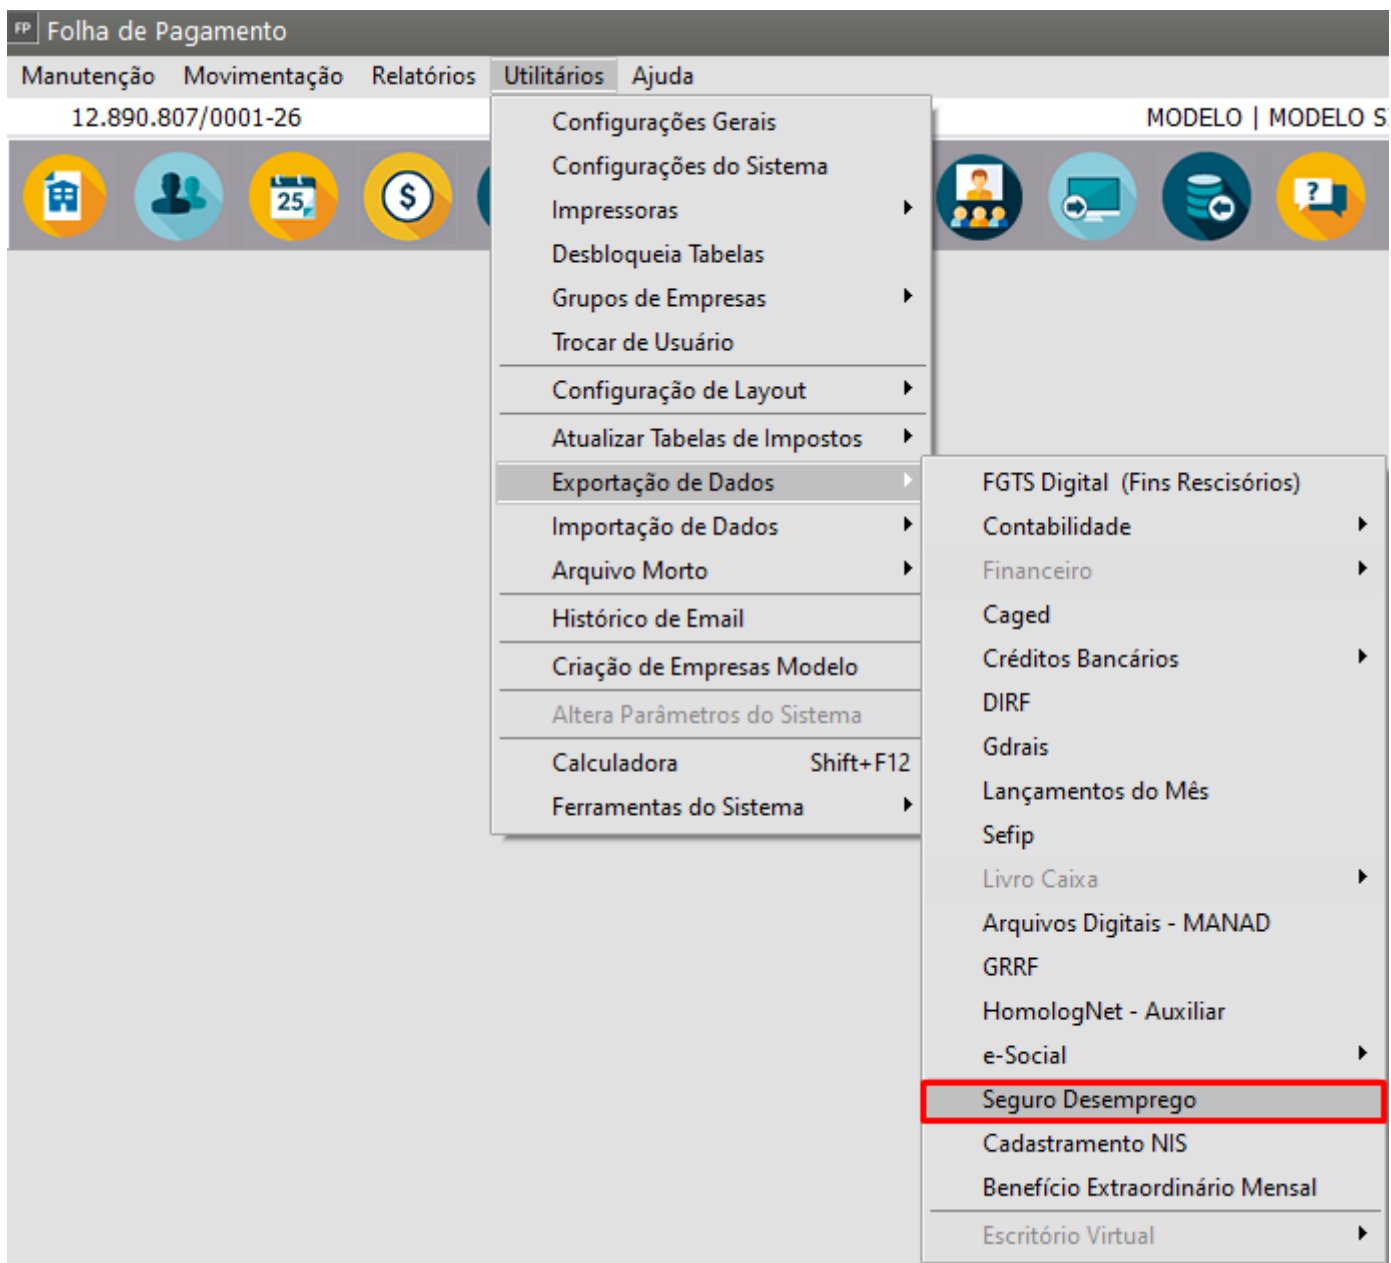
FP Folha de Pagamento

Manutenção Movimentação Relatórios Utilitários Ajuda

12.890.807/0001-26

MODELO | MODELO S

25

Configurações Gerais
Configurações do Sistema
Impressoras
Desbloqueia Tabelas
Grupos de Empresas
Trocar de Usuário
Configuração de Layout
Atualizar Tabelas de Impostos
Exportação de Dados
Importação de Dados
Arquivo Morto
Histórico de Email
Criação de Empresas Modelo
Altera Parâmetros do Sistema
Calculadora Shift+F12
Ferramentas do Sistema

FGTS Digital (Fins Rescisórios)
Contabilidade
Financeiro
Caged
Créditos Bancários
DIRF
Gdrais
Lançamentos do Mês
Sefip
Livro Caixa
Arquivos Digitais - MANAD
GRRF
HomologNet - Auxiliar
e-Social
Seguro Desemprego
Cadastramento NIS
Benefício Extraordinário Mensal
Escritório Virtual